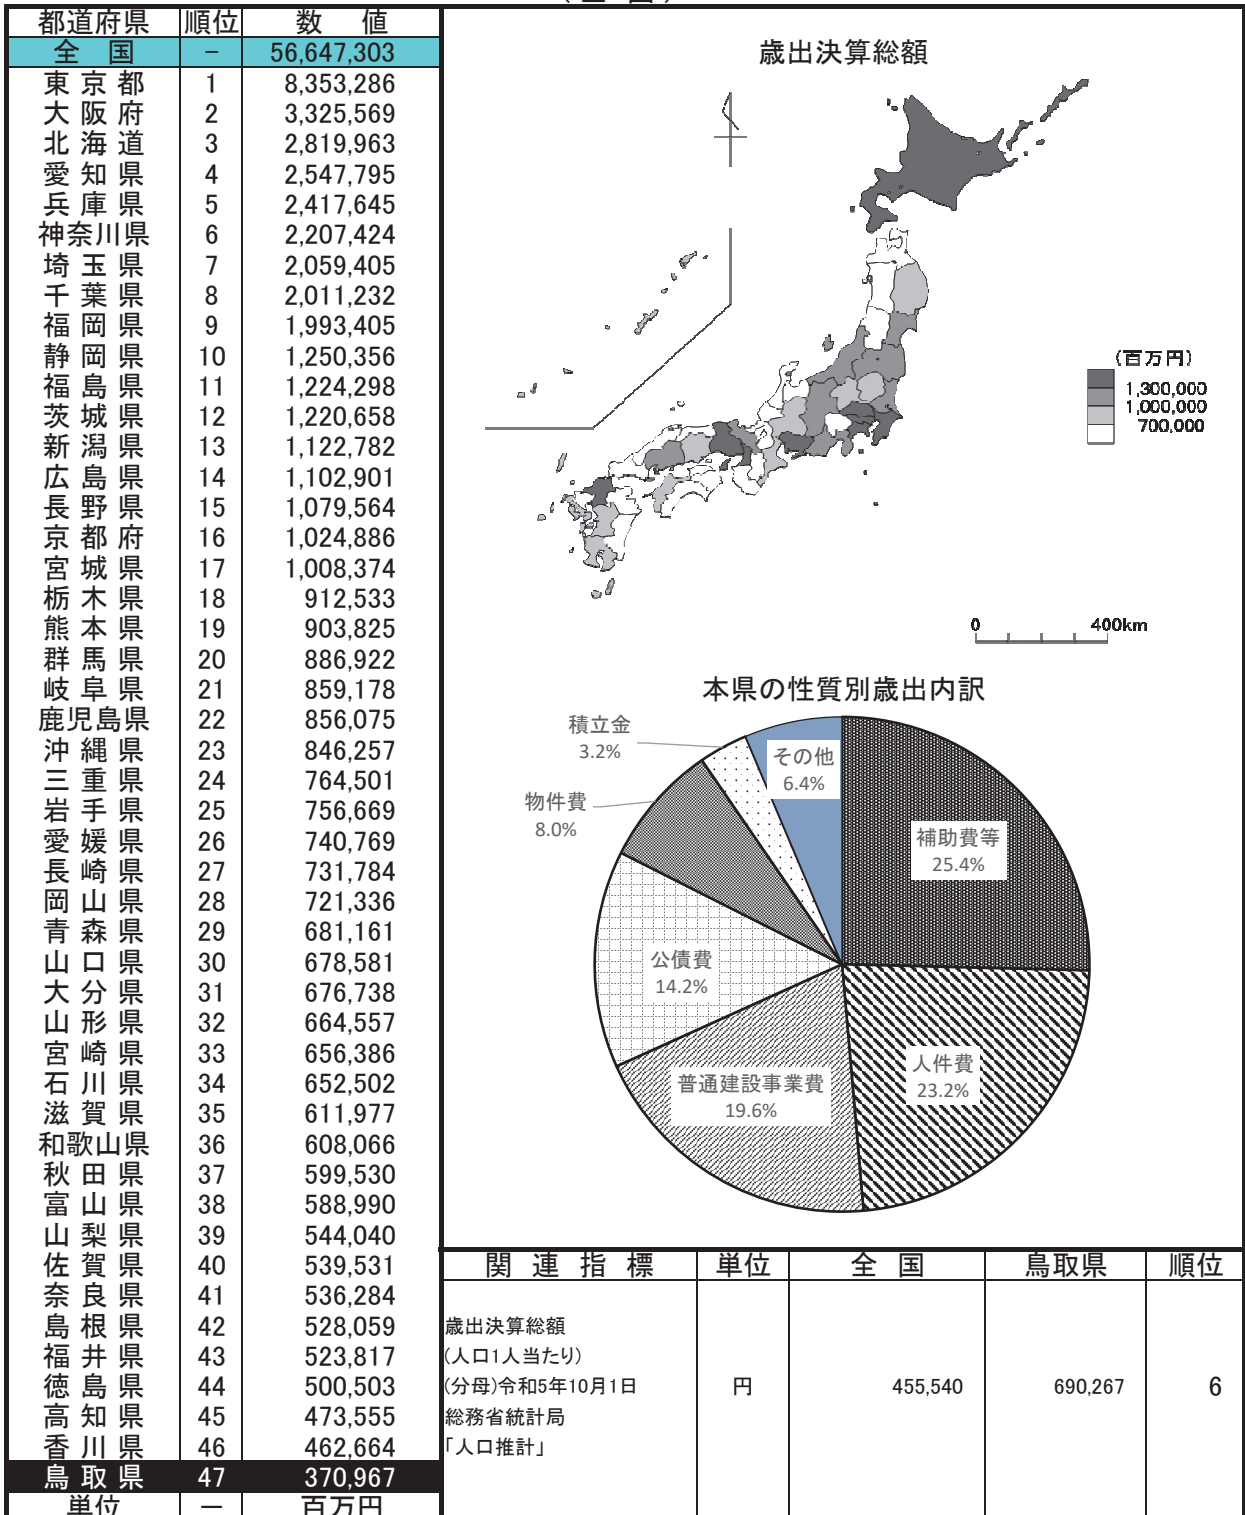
| 都道府県 | 順位 | 数値 |
|---|---|---|
| 全国 | － | 56,647,303 |
| 東京都 | 1 | 8,353,286 |
| 大阪府 | 2 | 3,325,569 |
| 北海道 | 3 | 2,819,963 |
| 愛知県 | 4 | 2,547,795 |
| 兵庫県 | 5 | 2,417,645 |
| 神奈川県 | 6 | 2,207,424 |
| 埼玉県 | 7 | 2,059,405 |
| 千葉県 | 8 | 2,011,232 |
| 福岡県 | 9 | 1,993,405 |
| 静岡県 | 10 | 1,250,356 |
| 福島県 | 11 | 1,224,298 |
| 茨城県 | 12 | 1,220,658 |
| 新潟県 | 13 | 1,122,782 |
| 広島県 | 14 | 1,102,901 |
| 長野県 | 15 | 1,079,564 |
| 京都府 | 16 | 1,024,886 |
| 宮城県 | 17 | 1,008,374 |
| 栃木県 | 18 | 912,533 |
| 熊本県 | 19 | 903,825 |
| 群馬県 | 20 | 886,922 |
| 岐阜県 | 21 | 859,178 |
| 鹿児島県 | 22 | 856,075 |
| 沖縄県 | 23 | 846,257 |
| 三重県 | 24 | 764,501 |
| 岩手県 | 25 | 756,669 |
| 愛媛県 | 26 | 740,769 |
| 長崎県 | 27 | 731,784 |
| 岡山県 | 28 | 721,336 |
| 青森県 | 29 | 681,161 |
| 山口県 | 30 | 678,581 |
| 大分県 | 31 | 676,738 |
| 山形県 | 32 | 664,557 |
| 宮崎県 | 33 | 656,386 |
| 石川県 | 34 | 652,502 |
| 滋賀県 | 35 | 611,977 |
| 和歌山県 | 36 | 608,066 |
| 秋田県 | 37 | 599,530 |
| 富山県 | 38 | 588,990 |
| 山梨県 | 39 | 544,040 |
| 佐賀県 | 40 | 539,531 |
| 奈良県 | 41 | 536,284 |
| 島根県 | 42 | 528,059 |
| 福井県 | 43 | 523,817 |
| 徳島県 | 44 | 500,503 |
| 高知県 | 45 | 473,555 |
| 香川県 | 46 | 462,664 |
| 鳥取県 | 47 | 370,967 |
| 単位 | － | 百万円 |

歳出決算総額

(百万円)
1,300,000
1,000,000
700,000

0 400km

本県の性質別歳出内訳

積立金 3.2%
その他 6.4%
物件費 8.0%
補助費等 25.4%
公債費 14.2%
人件費 23.2%
普通建設事業費 19.6%

| 関連指標 | 単位 | 全国 | 鳥取県 | 順位 |
|---|---|---|---|---|
| 歳出決算総額 (人口1人当たり) (分母)令和5年10月1日 総務省統計局 「人口推計」 | 円 | 455,540 | 690,267 | 6 |